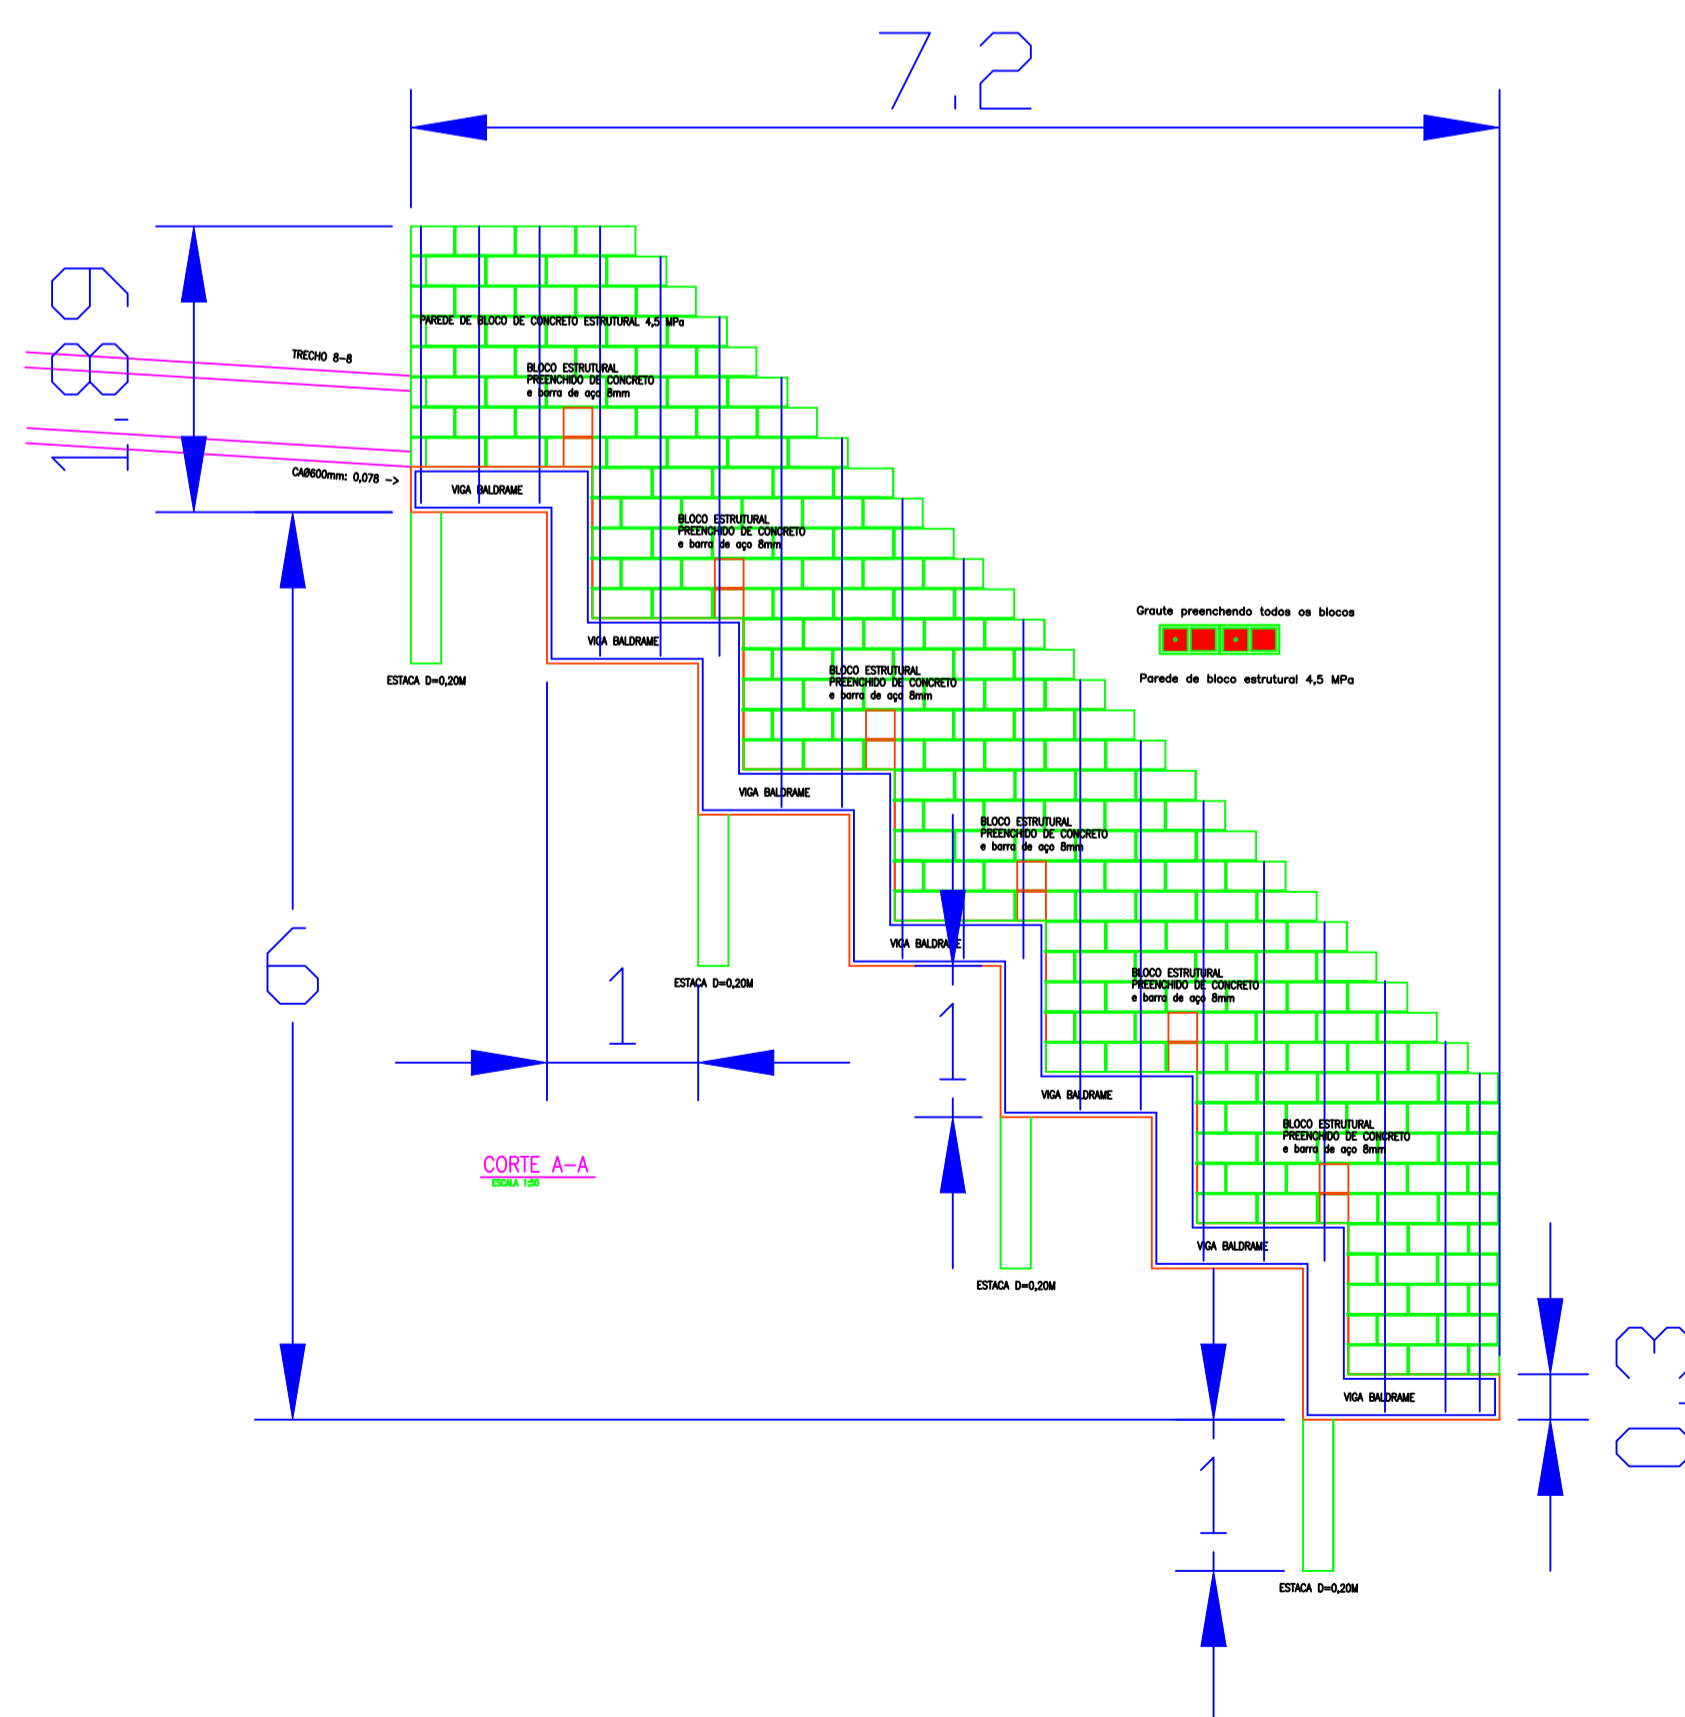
7.2

1.89

PAREDE DE BLOCO DE CONCRETO ESTRUTURAL 4,5 MPa

TRECHO 8-8

BLOCO ESTRUTURAL PREENCHIDO DE CONCRETO e barra de aço 8mm

CA@600mm: 0,078 ->

VIGA BALDRAME

BLOCO ESTRUTURAL PREENCHIDO DE CONCRETO e barra de aço 8mm

VIGA BALDRAME

ESTACA D=0,20M

Graute preenchendo todos os blocos

Parede de bloco estrutural 4,5 MPa

BLOCO ESTRUTURAL PREENCHIDO DE CONCRETO e barra de aço 8mm

VIGA BALDRAME

BLOCO ESTRUTURAL PREENCHIDO DE CONCRETO e barra de aço 8mm

6

1

ESTACA D=0,20M

VIGA BALDRAME

1

BLOCO ESTRUTURAL PREENCHIDO DE CONCRETO e barra de aço 8mm

VIGA BALDRAME

CORTE A-A
ESCALA 1:50

BLOCO ESTRUTURAL PREENCHIDO DE CONCRETO e barra de aço 8mm

VIGA BALDRAME

ESTACA D=0,20M

VIGA BALDRAME

0.3

1

ESTACA D=0,20M